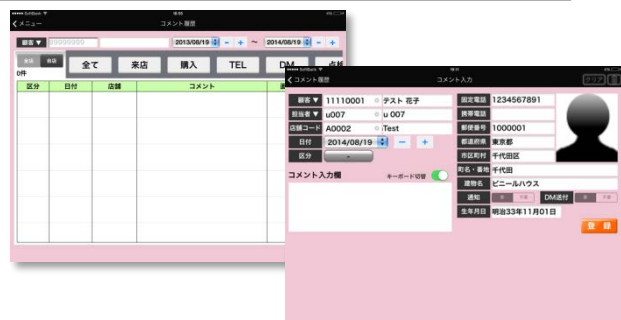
●●●●● SoftBank
メニュー
コメント履歴
顧客 ▼
2013/08/19 - + 〜 2014/08/19 - +
全て
来店
購入
TEL
DM
0件
| 区分 | 日付 | 店舗 | コメント |
|---|---|---|---|
| | | | |

●●●●● SoftBank
コメント履歴
コメント入力
クリア
顧客 ▼ 11110001 テスト 花子
担当者 ▼ u007 u 007
店舗コード A0002 iTest
日付 2014/08/19 - +
区分 -
コメント入力欄
キーボード切替
固定電話 1234567891
携帯電話
郵便番号 1000001
都道府県 東京都
市区町村 千代田区
町名・番地 千代田
建物名 ビニールハウス
通知
DM送付
生年月日 明治33年11月01日
登録